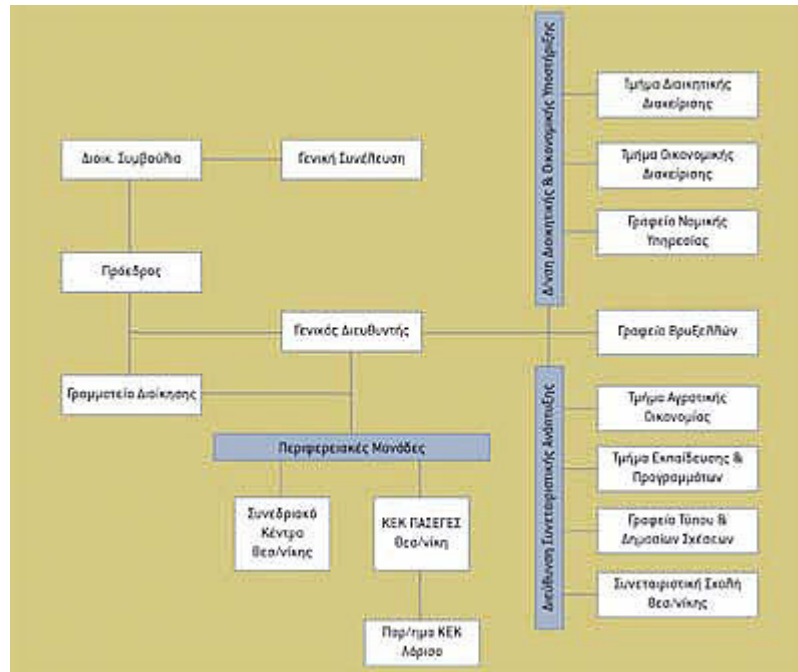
Δ/νση Διοικητικής & Οικονομικής Υποστήριξης

Τμήμα Διοικητικής Διαχείρισης

Διοικ. Συμβούλιο

Γενική Συνέλευση

Τμήμα Οικονομικής Διαχείρισης

Γραφείο Νομικής Υπηρεσίας

Πρόεδρος

Γενικός Διευθυντής

Γραφείο Βρυξελλών

Διεύθυνση Συνεταιριστικής Ανάπτυξης

Γραμματεία Διοίκησης

Τμήμα Αγροτικής Οικονομίας

Περιφερειακές Μονάδες

Τμήμα Εκπαίδευσης & Προγραμμάτων

Συνεδριακό Κέντρο Θεσ/νίκης

ΚΕΚ ΠΑΣΕΓΕΣ Θεσ/νίκη

Γραφείο Τύπου & Δημοσίων Σχέσεων

Συνεταιριστική Σχολή Θεσ/νίκης

Παρ/τημα ΚΕΚ Λάρισα